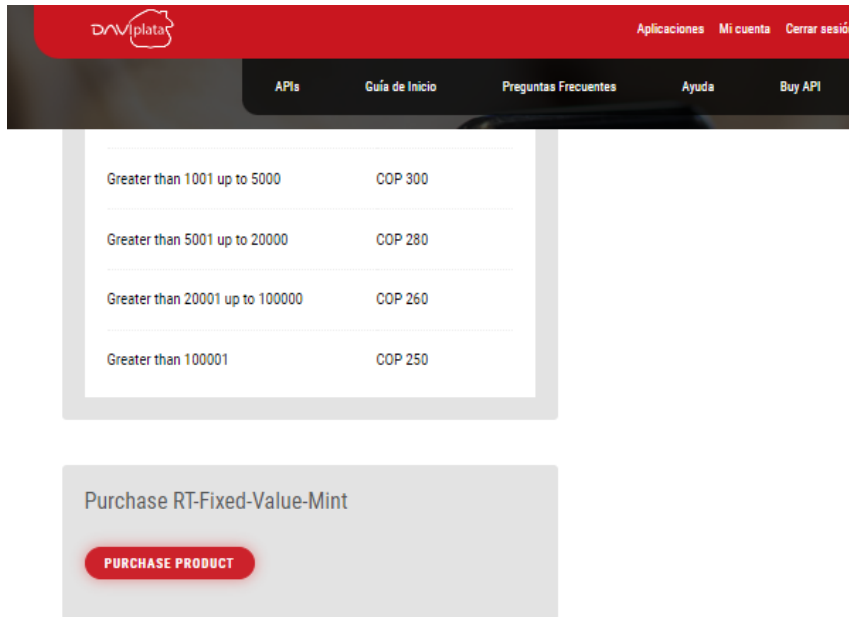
DAVIplata

Aplicaciones Mi cuenta Cerrar sesió

APIs Guía de Inicio Preguntas Frecuentes Ayuda Buy API

| | |
|---|---|
| Greater than 1001 up to 5000 | COP 300 |
| Greater than 5001 up to 20000 | COP 280 |
| Greater than 20001 up to 100000 | COP 260 |
| Greater than 100001 | COP 250 |

Purchase RT-Fixed-Value-Mint

PURCHASE PRODUCT